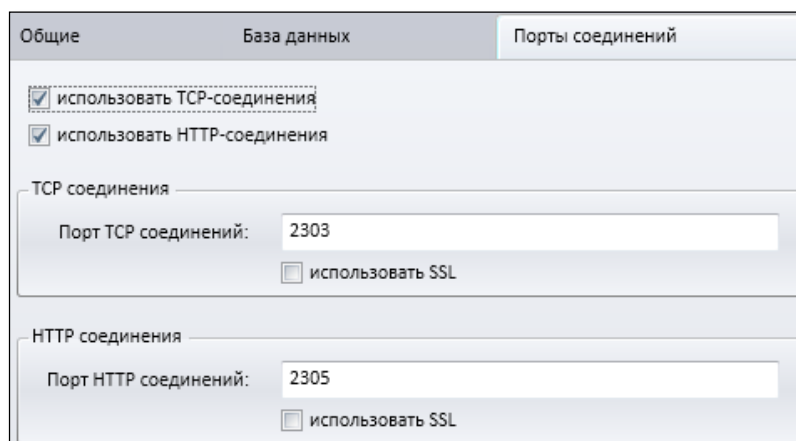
Общие

База данных

Порты соединений

использовать TCP-соединения

использовать HTTP-соединения

TCP соединения

Порт TCP соединений: 2303

использовать SSL

HTTP соединения

Порт HTTP соединений: 2305

использовать SSL